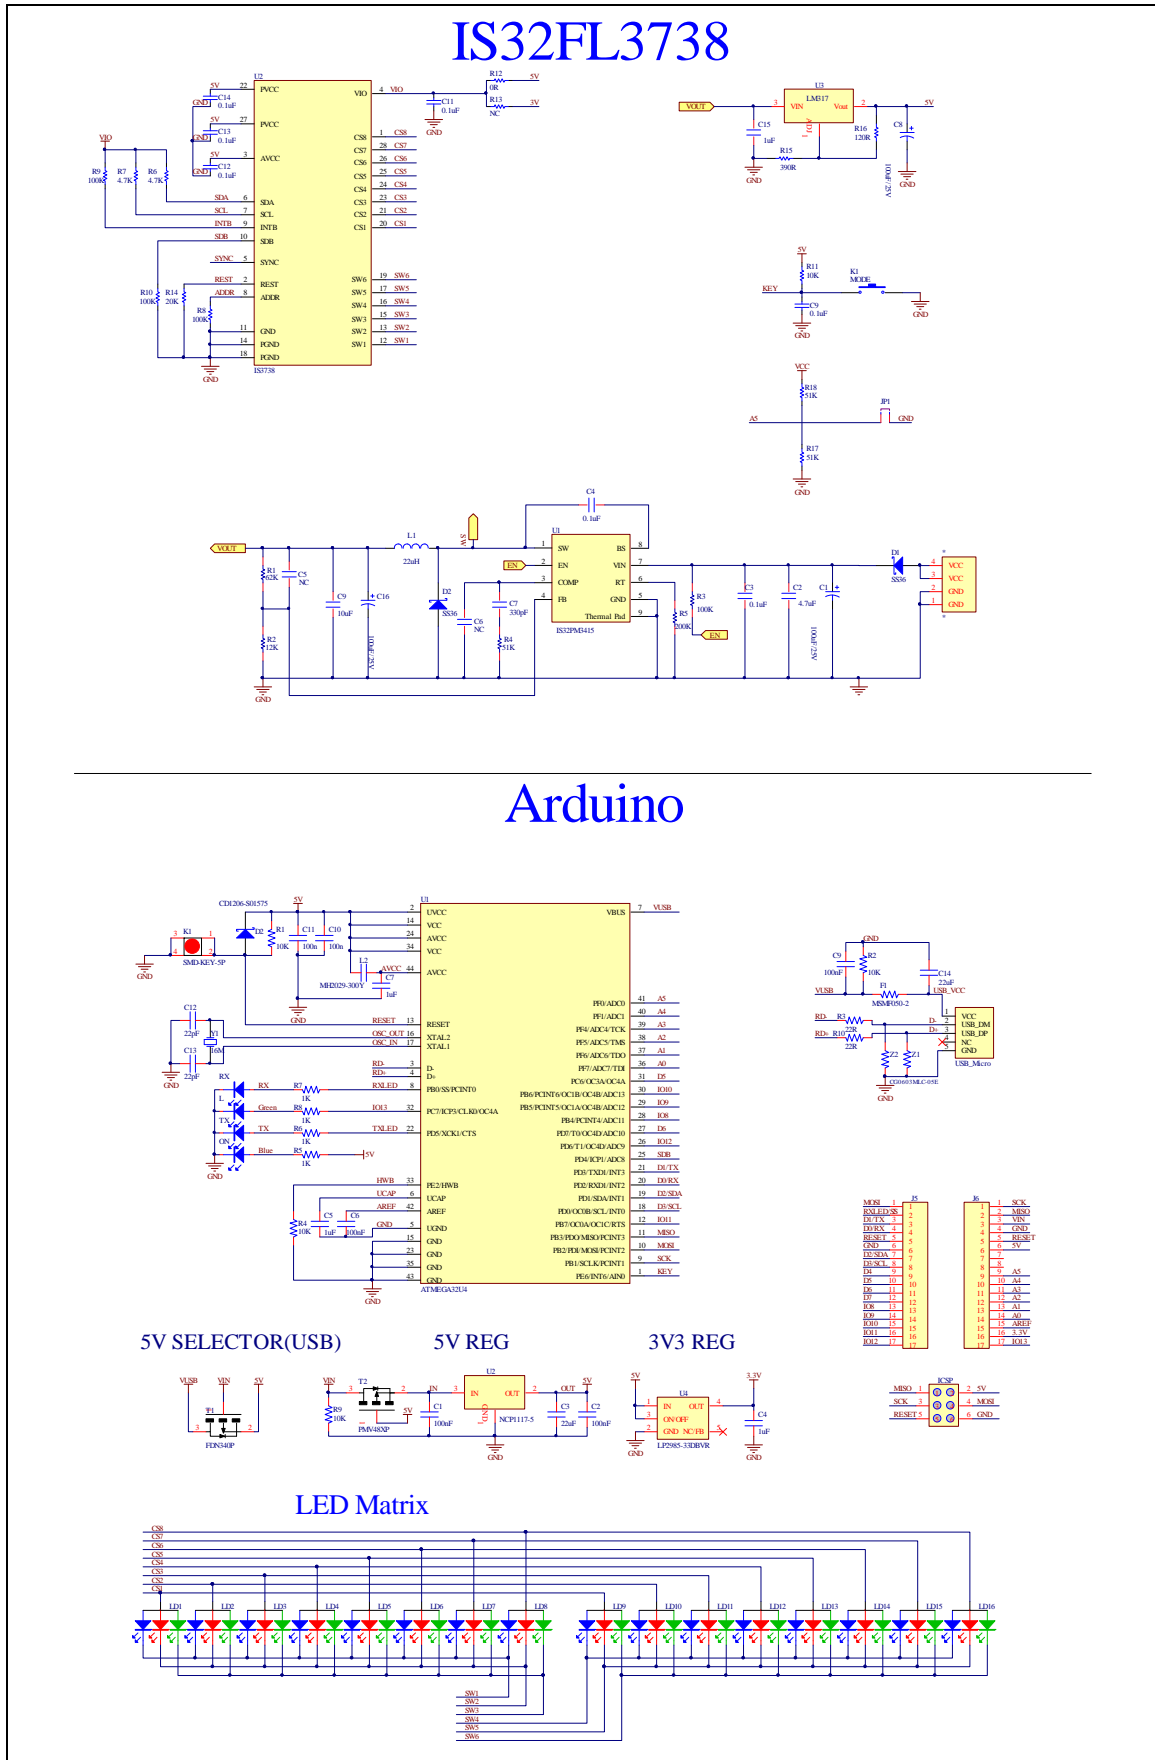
IS32FL3738

U2
PVCC
PVCC
AVCC
SDA
SCL
INTB
SDB
SYNC
REST
ADDR
GND
PGND
PGND
VIO
CS8
CS7
CS6
CS5
CS4
CS3
CS2
CS1
SW6
SW5
SW4
SW3
SW2
SW1
IS3738

5V
C14 0.1uF
C13 0.1uF
C12 0.1uF
GND
VIO
R9 100K
R7 4.7K
R6 4.7K
R10 100K
R14 20K
R8 100K
R12 0R 5V
R13 NC 3V
C11 0.1uF

U3 LM317
VOUT
VIN Vout ADJ
C15 1uF
R15 390R
R16 120R
C8 100uF/25V
5V
GND

5V
R11 10K
KEY
K1 MODE
C9 0.1uF
GND

VCC
R18 51K
A5
JP1
GND
R17 51K
GND

C4 0.1uF
U1
SW BS
EN VIN
COMP RT
FB GND
Thermal Pad
IS32PM3415
VOUT
R1 62K
C5 NC
L1 22uH
SW
EN
C9 10uF
C16 100uF/35V
D2 SS36
C6 NC
C7 330pF
R4 51K
R2 12K
R5 200K
R3 100K
EN
C3 0.1uF
C2 4.7uF
C1 100uF/35V
D1 SS36
VCC
VCC
GND
GND
GND

Arduino

CD1206-S01575
5V
D2
R1 10K
C11 100n
C10 100n
L2 MH2029-300Y
AVCC
C7 1uF
K1 SMD-KEY-5P
GND
C12 22pF
Y1 16M
C13 22pF
RESET
OSC_OUT
OSC_IN
RD-
RD+
RX
L
TX
ON
RX
Green
TX
Blue
R7 1K
R8 1K
R6 1K
R5 1K
RXLED
IO13
TXLED
5V
HWB
UCAP
AREF
R4 10K
C5 1uF
C6 100nF
GND
U1
UVCC
VCC
AVCC
VCC
AVCC
RESET
XTAL2
XTAL1
D-
D+
PB0/SS/PCINT0
PC7/ICP3/CLK0/OC4A
PD5/XCK1/CTS
PE2/HWB
UCAP
AREF
UGND
GND
GND
GND
GND
ATMEGA32U4
VBUS
PF0/ADC0
PF1/ADC1
PF4/ADC4/TCK
PF5/ADC5/TMS
PF6/ADC6/TDO
PF7/ADC7/TDI
PC6/OC3A/OC4A
PB6/PCINT6/OC1B/OC4B/ADC13
PB5/PCINT5/OC1A/OC4B/ADC12
PB4/PCINT4/ADC11
PD7/T0/OC4D/ADC10
PD6/T1/OC4D/ADC9
PD4/ICP1/ADC8
PD3/TXD1/INT3
PD2/RXD1/INT2
PD1/SDA/INT1
PD0/OC0B/SCL/INT0
PB7/OC0A/OC1C/RTS
PB3/PDO/MISO/PCINT3
PB2/PDI/MOSI/PCINT2
PB1/SCLK/PCINT1
PE6/INT6/AIN0
VUSB
A5 A4 A3 A2 A1 A0 D5 IO10 IO9 IO8 D6 IO12 SDB D1/TX D0/RX D2/SDA D3/SCL IO11 MISO MOSI SCK KEY

GND
C9 100nF
R2 10K
C14 22uF
USB_VCC
VUSB
F1 MSMF050-2
RD- R3 22R
RD+ R10 22R
D-
D+
Z2 Z1
CG0603MLC-05E
VCC
USB_DM
USB_DP
NC
GND
USB_Micro
GND

J5
MOSI
RXLED/SS
D1/TX
D0/RX
RESET
GND
D2/SDA
D3/SCL
D4
D5
D6
D7
IO8
IO9
IO10
IO11
IO12
J6
SCK
MISO
VIN
GND
RESET
5V
A5
A4
A3
A2
A1
A0
AREF
3.3V
IO13

5V SELECTOR(USB)
VUSB VIN 5V
T1 FDN340P

5V REG
VIN
T2 PMV48XP
R9 10K
5V
C1 100nF
U2
IN OUT
GND
NCP1117-5
OUT 5V
C3 22uF
C2 100nF
GND

3V3 REG
5V
U4
IN OUT
ON/OFF
GND NC/FB
LP2985-33DBVR
3.3V
C4 1uF
GND

ICSP
MISO 5V
SCK MOSI
RESET GND

LED Matrix
CS8 CS7 CS6 CS5 CS4 CS3 CS2 CS1
LD1 LD2 LD3 LD4 LD5 LD6 LD7 LD8 LD9 LD10 LD11 LD12 LD13 LD14 LD15 LD16
SW1 SW2 SW3 SW4 SW5 SW6